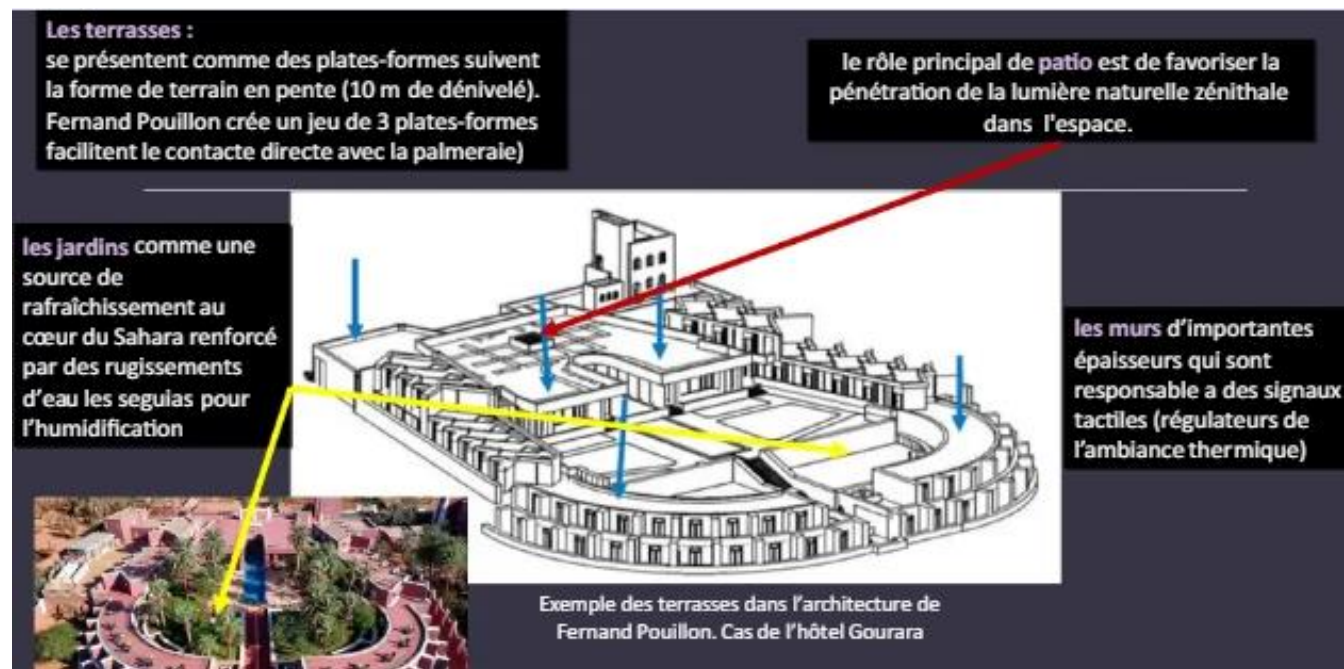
Les terrasses :
se présentent comme des plates-formes suivent la forme de terrain en pente (10 m de dénivelé). Fernand Pouillon crée un jeu de 3 plates-formes facilitent le contacte directe avec la palmeraie)

le rôle principal de patio est de favoriser la pénétration de la lumière naturelle zénithale dans l'espace.

les jardins comme une source de rafraîchissement au cœur du Sahara renforcé par des rugissements d'eau les seguias pour l'humidification

les murs d'importantes épaisseurs qui sont responsable a des signaux tactiles (régulateurs de l'ambiance thermique)

Exemple des terrasses dans l'architecture de Fernand Pouillon. Cas de l'hôtel Gourara